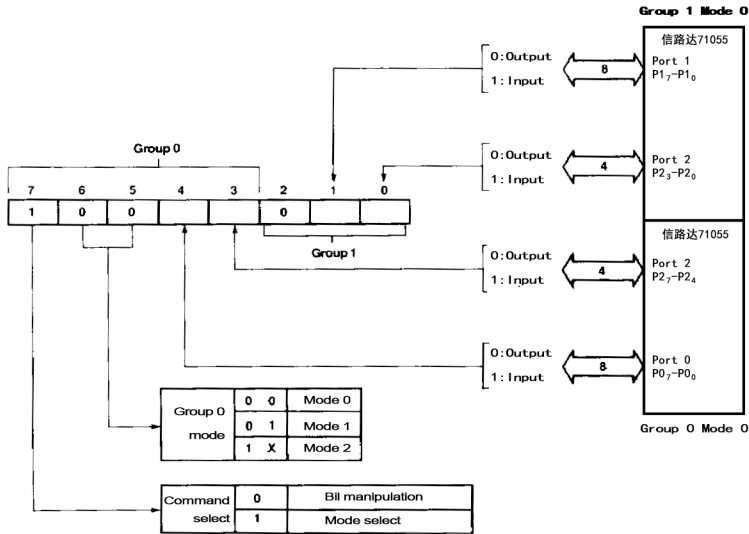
Group 1 Mode 0

信路达71055

Port 1
$P1_7$–$P1_0$

0:Output
1:Input

8

Group 0

| 7 | 6 | 5 | 4 | 3 | 2 | 1 | 0 |
|---|---|---|---|---|---|---|---|
| 1 | 0 | 0 |  |  | 0 |  |  |

0:Output
1:Input

4

Port 2
$P2_3$–$P2_0$

Group 1

信路达71055

0:Output
1:Input

4

Port 2
$P2_7$–$P2_4$

0:Output
1:Input

8

Port 0
$P0_7$–$P0_0$

Group 0 Mode 0

| Group 0 mode | 0 0 | Mode 0 |
|---|---|---|
|  | 0 1 | Mode 1 |
|  | 1 X | Mode 2 |

| Command select | 0 | Bil manipulation |
|---|---|---|
|  | 1 | Mode select |